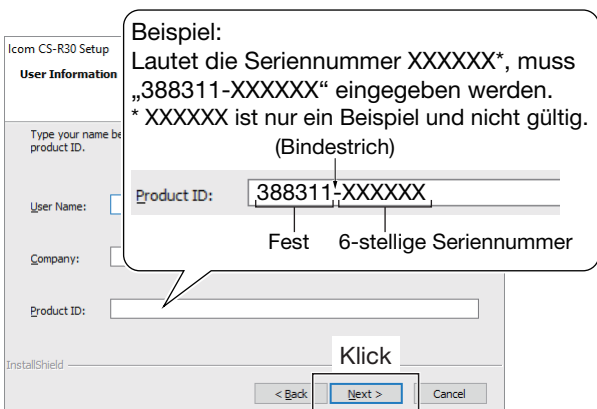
Icom CS-R30 Setup

User Information

Type your name be
product ID.

User Name:

Company:

Product ID:

InstallShield

< Back

Next >

Cancel

Beispiel:
Lautet die Seriennummer XXXXXX*, muss „388311-XXXXXX“ eingegeben werden.
* XXXXXX ist nur ein Beispiel und nicht gültig.

(Bindestrich)

Product ID: 388311-XXXXXX

Fest

6-stellige Seriennummer

Klick